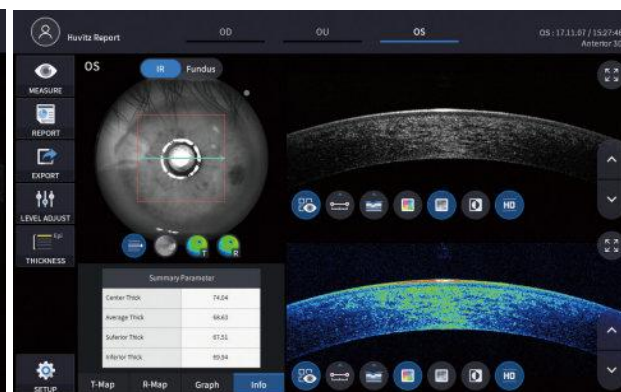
Huvitz Report

OD

OU

OS

OS : 17.11.07 / 15:27:4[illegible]
Anterior 3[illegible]

MEASURE

REPORT

EXPORT

LEVEL ADJUST

THICKNESS

SETUP

OS

IR

Fundus

T

R

HD

HD

| Summary Parameter | |
|---|---|
| Center Thick | 74.04 |
| Average Thick | 66.63 |
| Superior Thick | 67.31 |
| Inferior Thick | 89.04 |

T-Map

R-Map

Graph

Info